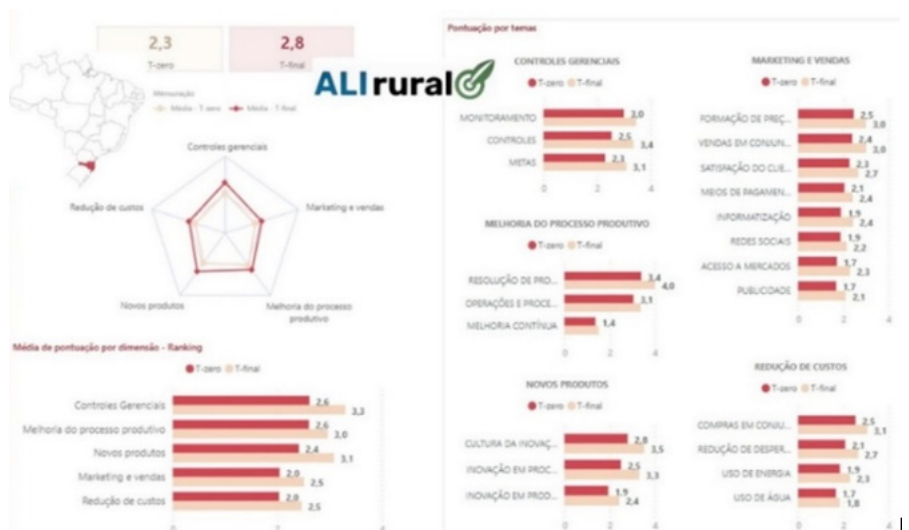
2,3
T-zero

2,8
T-final

ALI rural

Mensuração
Média - T-zero   Média - T-final

Controles gerenciais
Marketing e vendas
Melhoria do processo produtivo
Novos produtos
Redução de custos

Média de pontuação por dimensão - Ranking
T-zero   T-final

| | T-zero | T-final |
|---|---|---|
| Controles Gerenciais | 2,6 | 3,3 |
| Melhoria do processo produtivo | 2,6 | 3,0 |
| Novos produtos | 2,4 | 3,1 |
| Marketing e vendas | 2,0 | 2,5 |
| Redução de custos | 2,0 | 2,5 |

Pontuação por temas

CONTROLES GERENCIAIS
T-zero   T-final

| | T-zero | T-final |
|---|---|---|
| MONITORAMENTO | 2,9 | 3,0 |
| CONTROLES | 2,5 | 3,4 |
| METAS | 2,3 | 3,1 |

0 2 4

MELHORIA DO PROCESSO PRODUTIVO
T-zero   T-final

| | T-zero | T-final |
|---|---|---|
| RESOLUÇÃO DE PRO... | 3,4 | 4,0 |
| OPERAÇÕES E PROCE... | 3,1 | |
| MELHORIA CONTÍNUA | 1,4 | |

0 2 4

NOVOS PRODUTOS
T-zero   T-final

| | T-zero | T-final |
|---|---|---|
| CULTURA DA INOVAÇ... | 2,8 | 3,5 |
| INOVAÇÃO EM PROC... | 2,5 | 3,3 |
| INOVAÇÃO EM PROD... | 1,9 | 2,4 |

0 2 4

MARKETING E VENDAS
T-zero   T-final

| | T-zero | T-final |
|---|---|---|
| FORMAÇÃO DE PREÇ... | 2,5 | 3,0 |
| VENDAS EM CONJUN... | 2,4 | 3,0 |
| SATISFAÇÃO DO CLIE... | 2,3 | 2,7 |
| MEIOS DE PAGAMEN... | 2,1 | 2,4 |
| INFORMATIZAÇÃO | 1,9 | 2,4 |
| REDES SOCIAIS | 1,9 | 2,2 |
| ACESSO A MERCADOS | 1,7 | 2,3 |
| PUBLICIDADE | 1,7 | 2,1 |

0 2 4

REDUÇÃO DE CUSTOS
T-zero   T-final

| | T-zero | T-final |
|---|---|---|
| COMPRAS EM CONJU... | 2,5 | 3,1 |
| REDUÇÃO DE DESPER... | 2,1 | 2,7 |
| USO DE ENERGIA | 1,9 | 2,3 |
| USO DE ÁGUA | 1,7 | 1,8 |

0 2 4